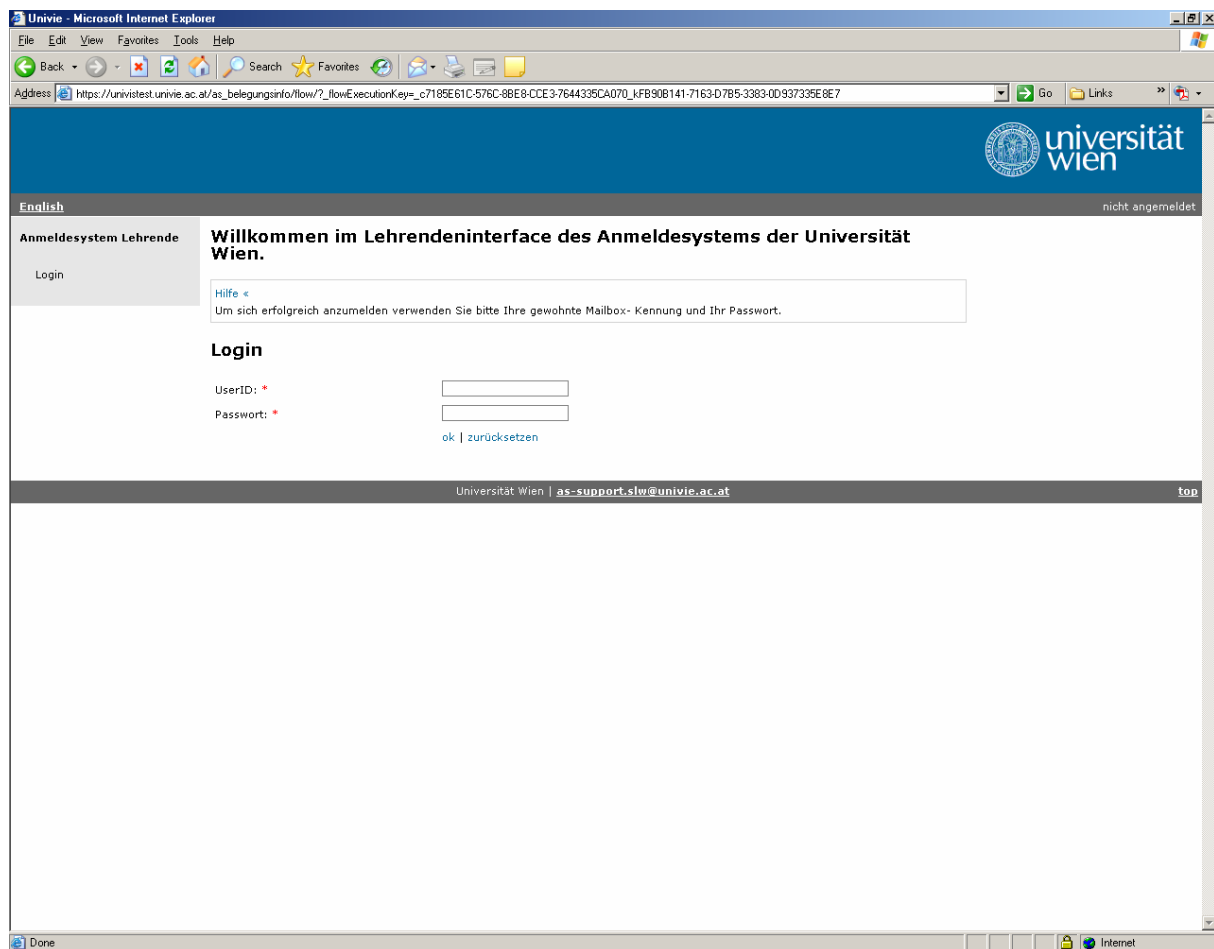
Univie - Microsoft Internet Explorer

File Edit View Favorites Tools Help

Back Search Favorites

Address https://univistest.univie.ac.at/as_belegungsinfo/flow/?_flowExecutionKey=_c7185E61C-576C-8BE8-CCE3-7644335CA070_kFB90B141-7163-D7B5-3383-0D937335E8E7 Go Links

universität wien

English

nicht angemeldet

Anmeldesystem Lehrende

Login

Willkommen im Lehrendeninterface des Anmeldesystems der Universität Wien.

Hilfe «
Um sich erfolgreich anzumelden verwenden Sie bitte Ihre gewohnte Mailbox- Kennung und Ihr Passwort.

Login

UserID: *

Passwort: *

ok | zurücksetzen

Universität Wien | as-support.slw@univie.ac.at

top

Done

Internet